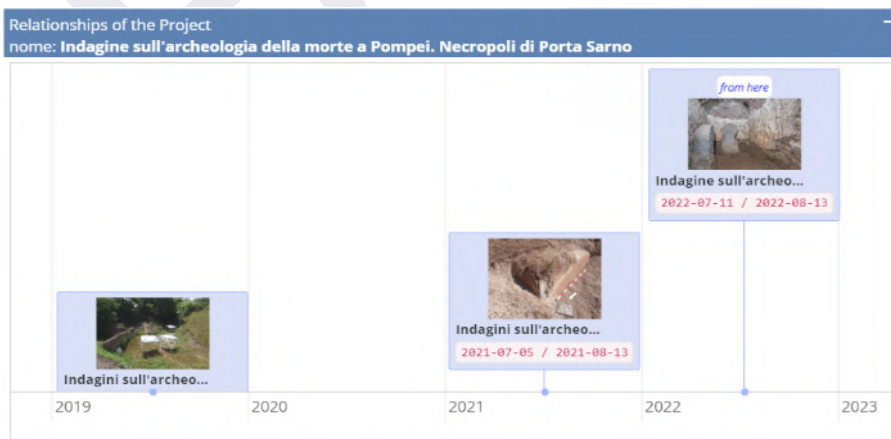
Relationships of the Project
nome: **Indagine sull'archeologia della morte a Pompei. Necropoli di Porta Sarno**

from here

Indagine sull'archeo...

2022-07-11 / 2022-08-13

Indagini sull'archeo...

2021-07-05 / 2021-08-13

Indagini sull'archeo...

2019 2020 2021 2022 2023